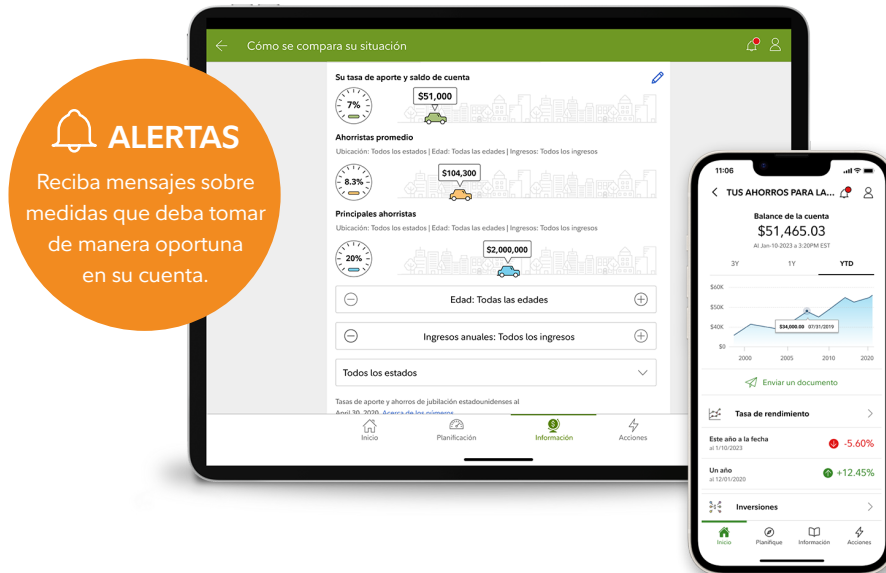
ALERTAS

Reciba mensajes sobre medidas que deba tomar de manera oportuna en su cuenta.

Cómo se compara su situación

Su tasa de aporte y saldo de cuenta

7%

$51,000

Ahorristas promedio

Ubicación: Todos los estados | Edad: Todas las edades | Ingresos: Todos los ingresos

8.3%

$104,300

Principales ahorristas

Ubicación: Todos los estados | Edad: Todas las edades | Ingresos: Todos los ingresos

20%

$2,000,000

Edad: Todas las edades

Ingresos anuales: Todos los ingresos

Todos los estados

Tasas de aporte y ahorros de jubilación estadounidenses al April 30, 2020. Acerca de los números

Inicio Planificación Información Acciones

11:06

TUS AHORROS PARA LA...

Balance de la cuenta

$51,465.03

al Jan-10-2023 a 3:20PM EST

3Y 1Y YTD

$60K
$50K
$40K
$0

$34,000.00 07/31/2019

2000 2005 2010 2020

Enviar un documento

Tasa de rendimiento

Este año a la fecha
al 1/10/2023
-5.60%

Un año
al 12/01/2020
+12.45%

Inversiones

Inicio Planifique Información Acciones